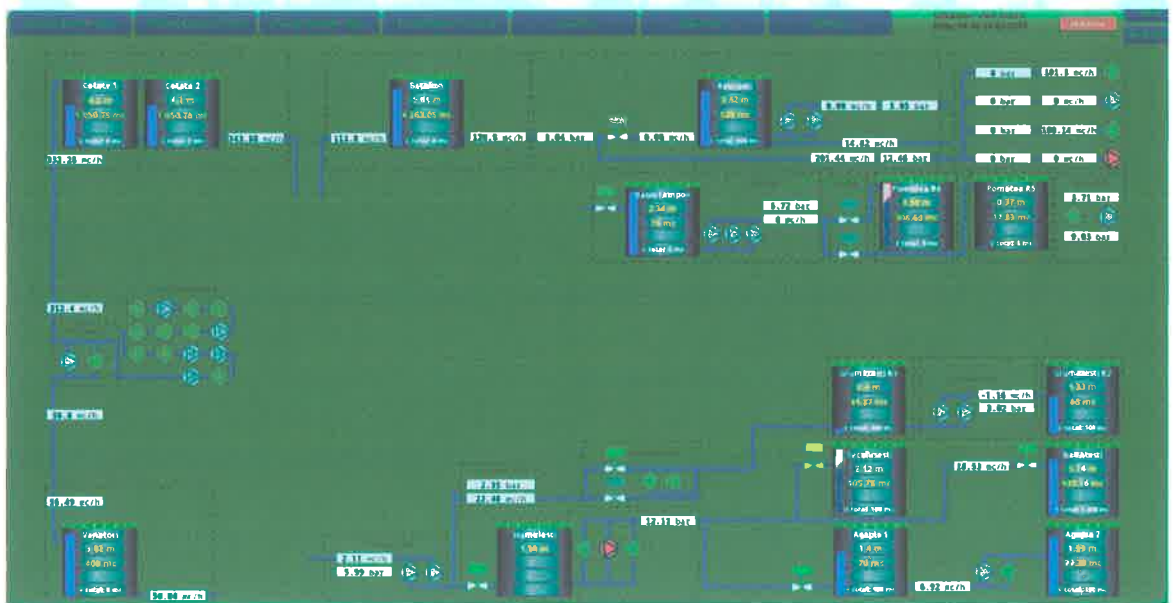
Cetate 1
4.2 m
1 050.75 mc

Cetate 2
4.2 m
1 053.76 mc

Sasarom
5.81 m
4 263.05 mc

Falcon
3.42 m
128 mc

0 bar
101.1 mc/h
0 bar
0 mc/h
0 bar
100.24 mc/h
0 bar
0 mc/h

0.00 mc/h
0.00 bar
14.83 mc/h
201.44 mc/h
12.46 bar

261.80 mc/h
118.0 mc/h
179.5 mc/h
0.04 bar
0.00 mc/h
251.28 mc/h

Lacul Tampon
2.34 m
78 mc

0.72 bar
0 mc/h

Pomatea R4
1.98 m
406.40 mc

Pomatea R5
0.37 m
17.33 mc

2.71 bar
0.03 bar

212.4 mc/h
20.8 mc/h
95.42 mc/h

Valeaton
3.88 m
408 mc

98.94 mc/h

2.11 mc/h
3.92 bar

7.33 bar
27.46 mc/h

Hamleteni
1.98 m

12.11 bar

Valea...
1.6 m
65.37 mc

-1.33 mc/h
3.02 bar

Valeltest
2.12 m
105.76 mc

Valea...
1.33 m
60 mc

26.81 mc/h

Bellvtest
3.74 m
433.16 mc

Agapia 1
1.4 m
70 mc

Agapia 2
1.29 m
77.38 mc

0.92 mc/h